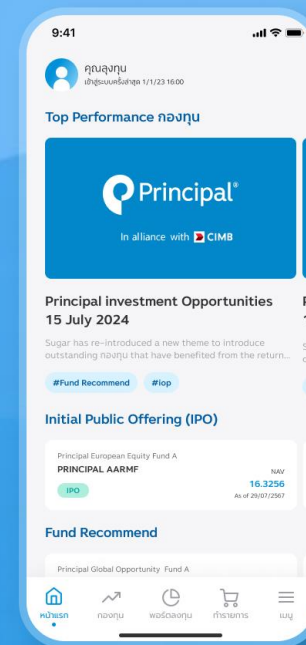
9:41

คุณลงทุน
เข้าสู่ระบบครั้งล่าสุด 1/1/23 16:00

Top Performance กองทุน

Principal®
In alliance with CIMB

Principal investment Opportunities 15 July 2024

Sugar has re-introduced a new theme to introduce outstanding กองทุน that have benefited from the return...

#Fund Recommend #iop

Initial Public Offering (IPO)

Principal European Equity Fund A
PRINCIPAL AARMF
IPO
NAV
16.3256
As of 29/07/2567

Fund Recommend

Principal Global Opportunity Fund A

หน้าแรก กองทุน พอร์ตลงทุน ทำรายการ เมนู